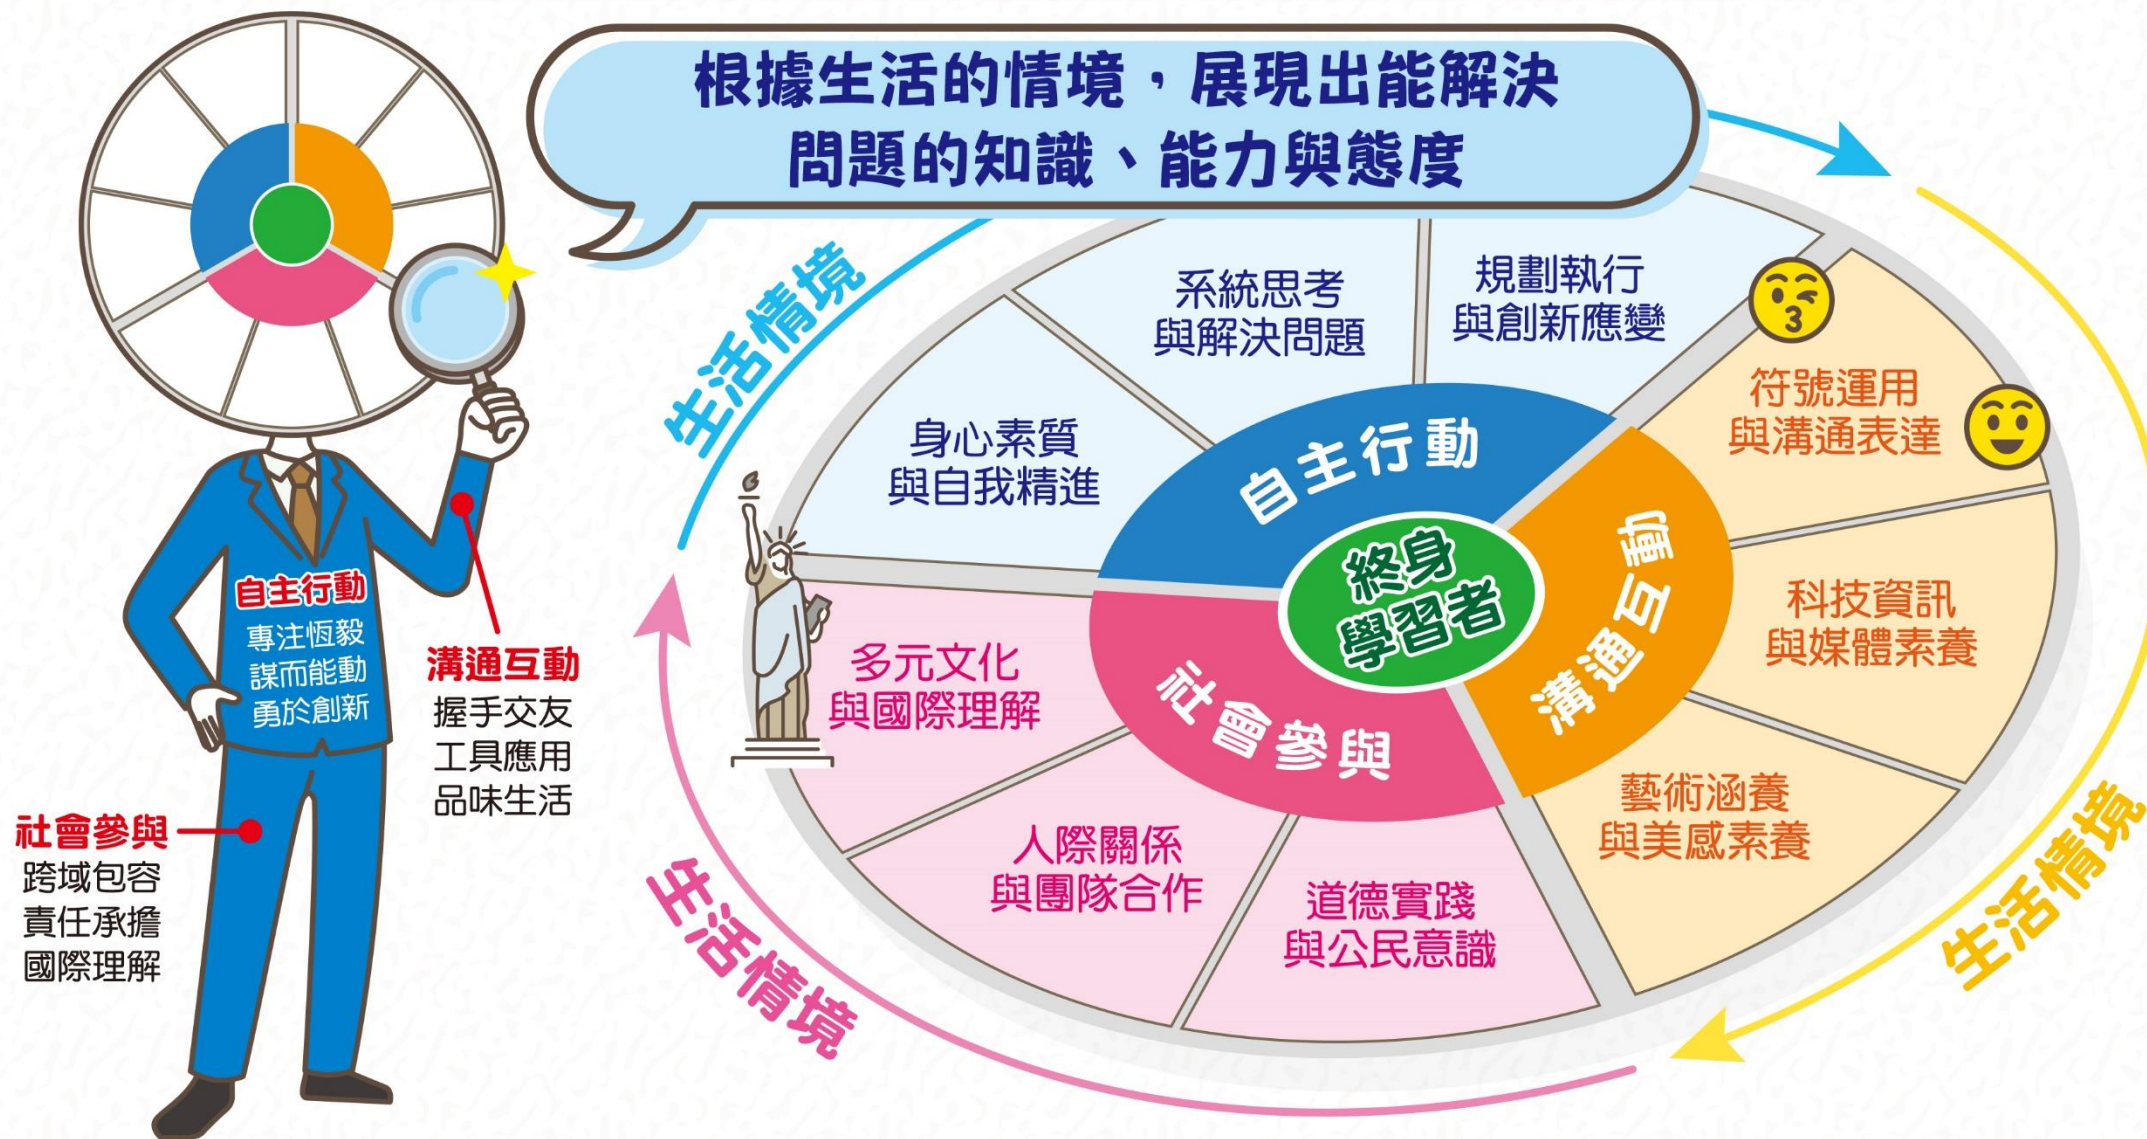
根據生活的情境，展現出能解決問題的知識、能力與態度

自主行動
專注恆毅
謀而能動
勇於創新

溝通互動
握手交友
工具應用
品味生活

社會參與
跨域包容
責任承擔
國際理解

生活情境

系統思考與解決問題

規劃執行與創新應變

身心素質與自我精進

符號運用與溝通表達

科技資訊與媒體素養

藝術涵養與美感素養

多元文化與國際理解

人際關係與團隊合作

道德實踐與公民意識

自主行動

溝通互動

社會參與

終身學習者

生活情境

生活情境